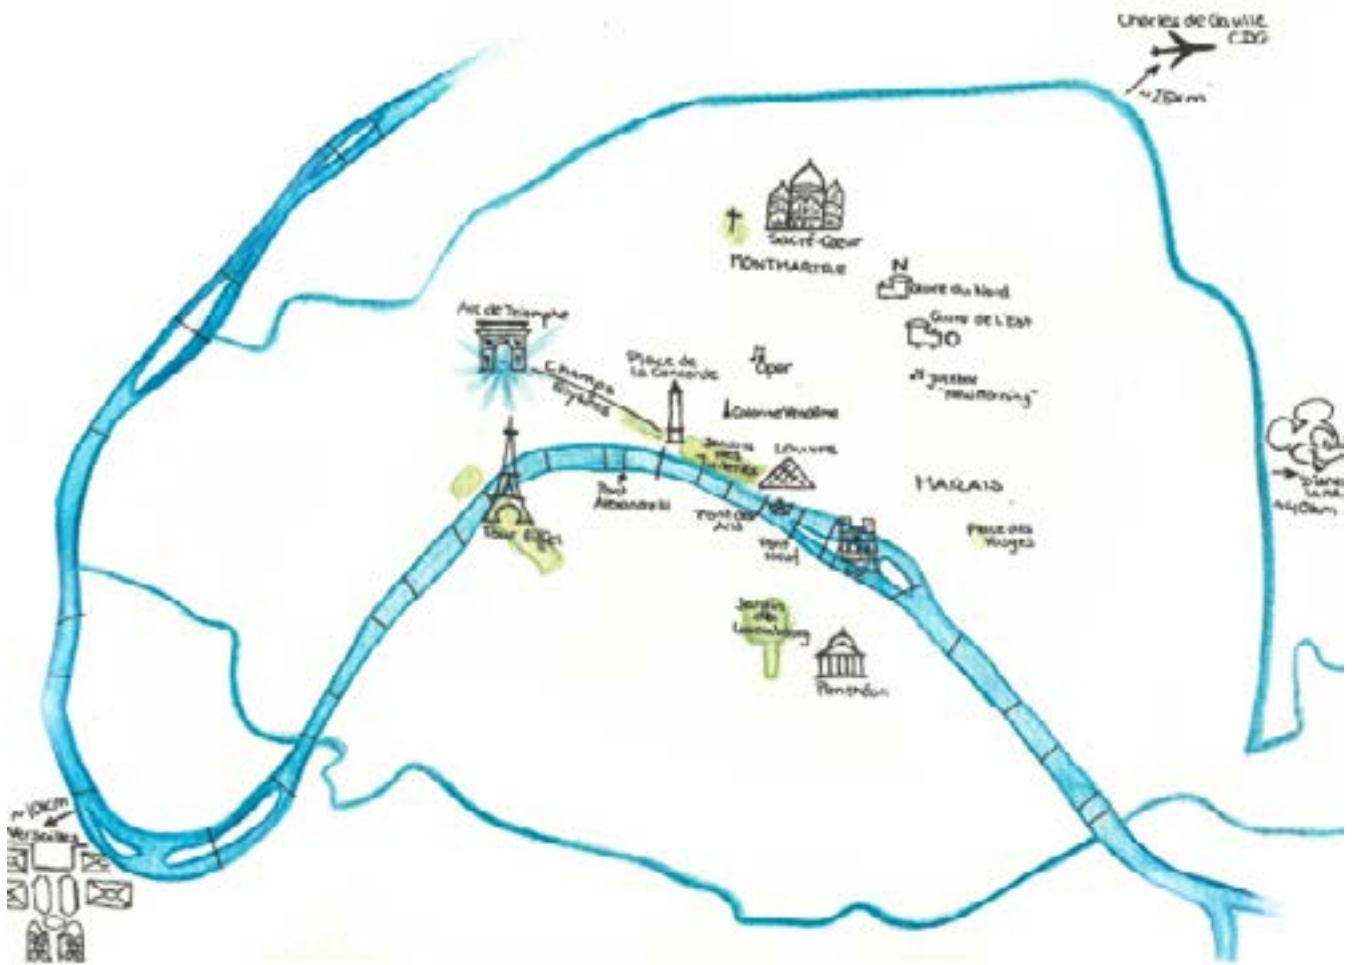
Charles de Gaulle CDG
~25km

Sacré-Coeur
MONTMARTRE
N
Gare du Nord
Gare de L'Est
Arc de Triomphe
Champs Elysées
Place de la Concorde
Opéra
Colonne Vendôme
"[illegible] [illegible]"
Jardin des Tuileries
Louvre
MARAIS
Pont Alexandre III
Tour Eiffel
Pont des Arts
Pont Neuf
Place des Vosges
Disney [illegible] ~40km
Jardin du Luxembourg
Panthéon
~10km
Versailles